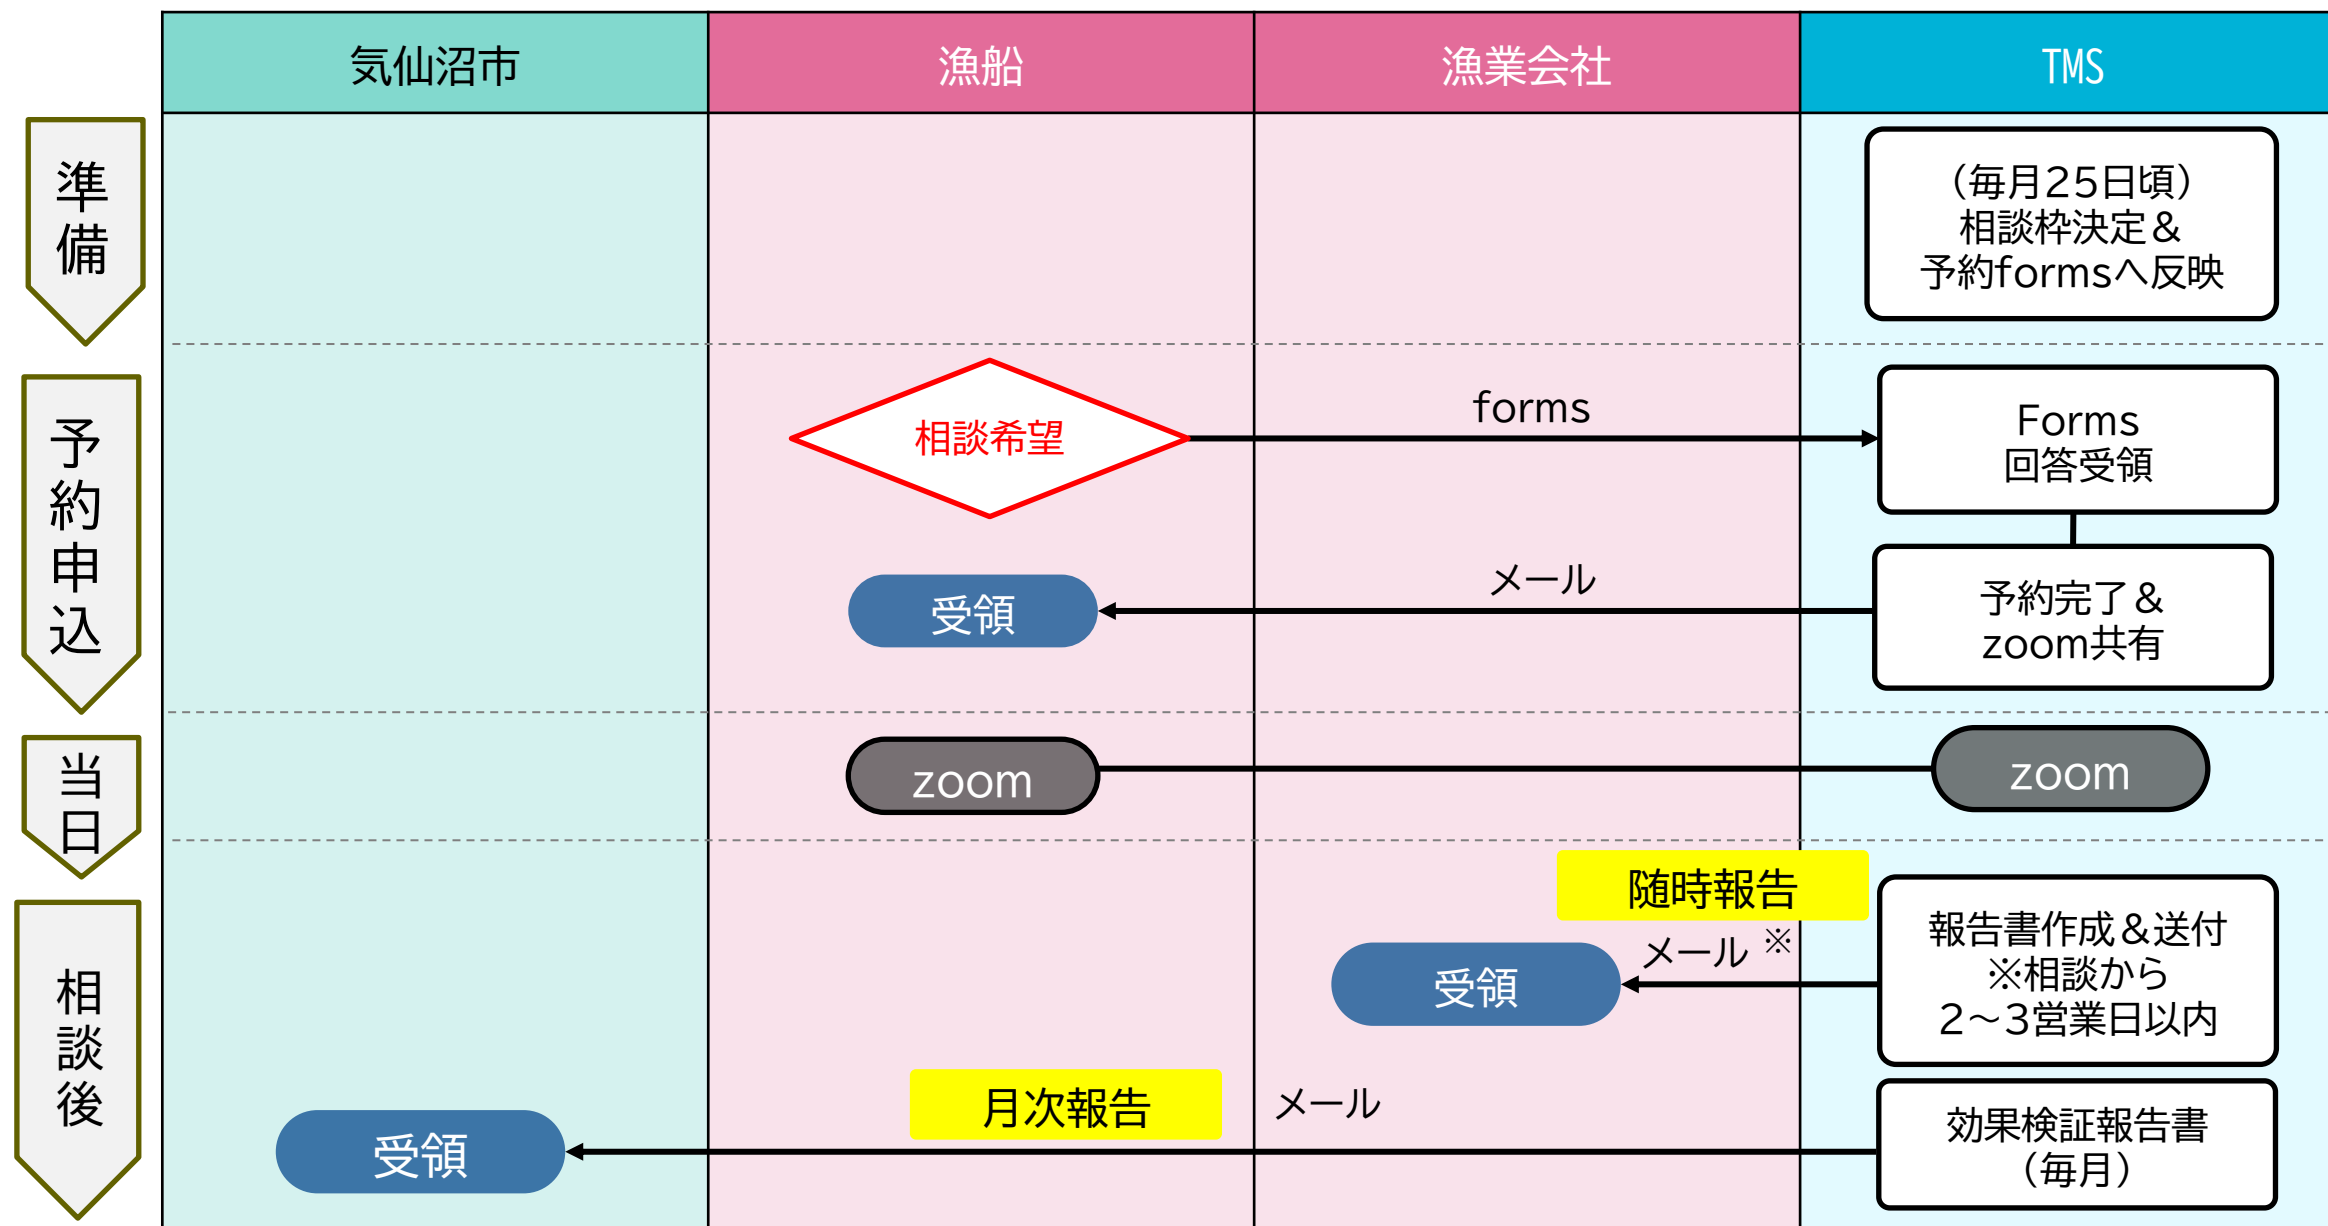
| 気仙沼市 | 漁船 | 漁業会社 | TMS |
|---|---|---|---|

準備

（毎月25日頃）
相談枠決定＆
予約formsへ反映

予約申込

相談希望

forms

Forms
回答受領

メール

受領

予約完了＆
zoom共有

当日

zoom

zoom

相談後

随時報告

報告書作成＆送付
※相談から
2～3営業日以内

メール ※

受領

月次報告

メール

受領

効果検証報告書
（毎月）